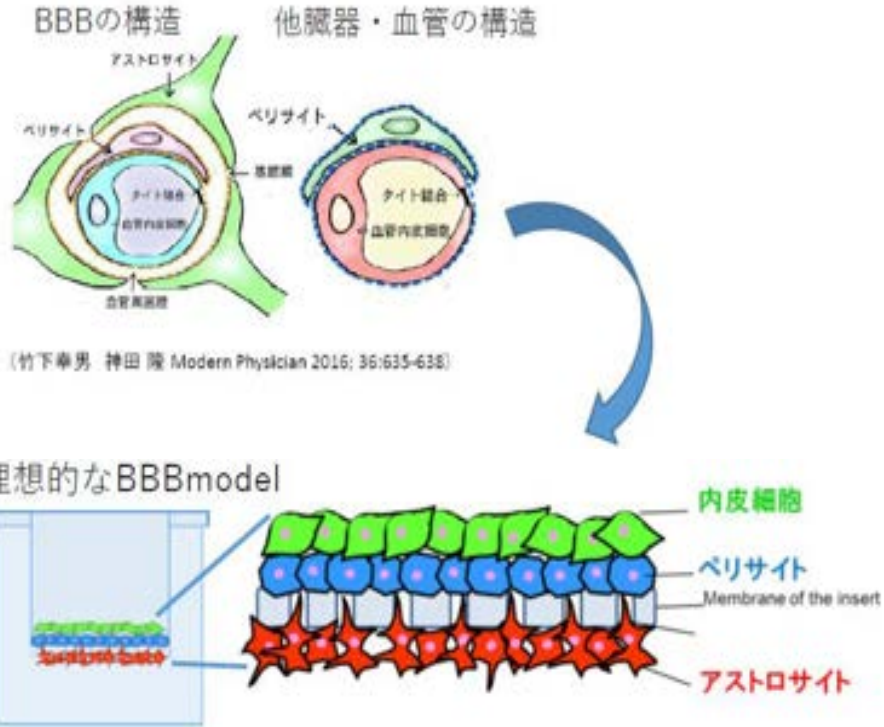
BBBの構造

他臓器・血管の構造

アストロサイト

ペリサイト

基底膜

タイト結合

血管内皮細胞

血管周囲腔

ペリサイト

タイト結合

血管内皮細胞

(竹下幸男 神田 隆 Modern Physician 2016; 36:635-638)

理想的なBBBmodel

内皮細胞

ペリサイト

Membrane of the insert

アストロサイト